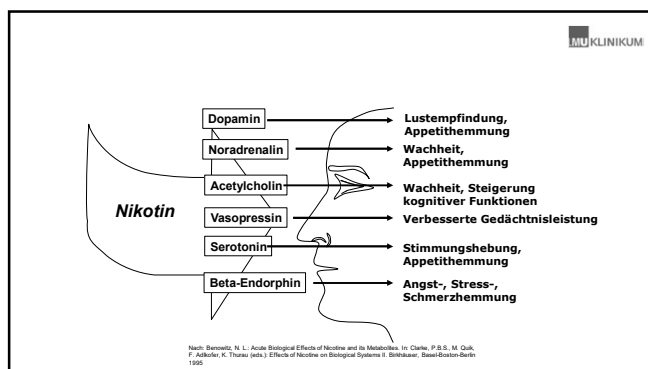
MU KLINIKUM

Nikotin

Dopamin

Noradrenalin

Acetylcholin

Vasopressin

Serotonin

Beta-Endorphin

Lustempfindung, Appetithemmung

Wachheit, Appetithemmung

Wachheit, Steigerung kognitiver Funktionen

Verbesserte Gedächtnisleistung

Stimmungshebung, Appetithemmung

Angst-, Stress-, Schmerzhemmung

Nach: Benowitz, N. L.: Acute Biological Effects of Nicotine and its Metabolites. In: Clarke, P.B.S., M. Quik, F. Adlkofer, K. Thurau (eds.): Effects of Nicotine on Biological Systems II. Birkhäuser, Basel-Boston-Berlin 1995